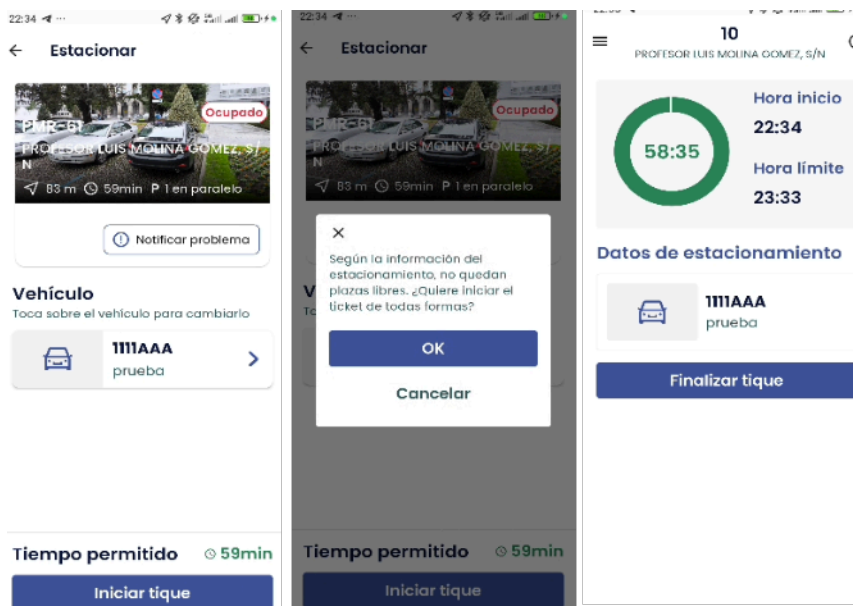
22:34

Estacionar

Ocupado

PMR-61

PROFESOR LUIS MOLINA GOMEZ, S/N

83 m 59min P 1 en paralelo

Notificar problema

Vehículo

Toca sobre el vehículo para cambiarlo

1111AAA

prueba

Tiempo permitido 59min

Iniciar tique

22:34

Estacionar

Ocupado

PMR-61

PROFESOR LUIS MOLINA GOMEZ, S/N

83 m 59min P 1 en paralelo

Según la información del estacionamiento, no quedan plazas libres. ¿Quiere iniciar el ticket de todas formas?

OK

Cancelar

Tiempo permitido 59min

Iniciar tique

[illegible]

10

PROFESOR LUIS MOLINA GOMEZ, S/N

58:35

Hora inicio

22:34

Hora límite

23:33

Datos de estacionamiento

1111AAA

prueba

Finalizar tique